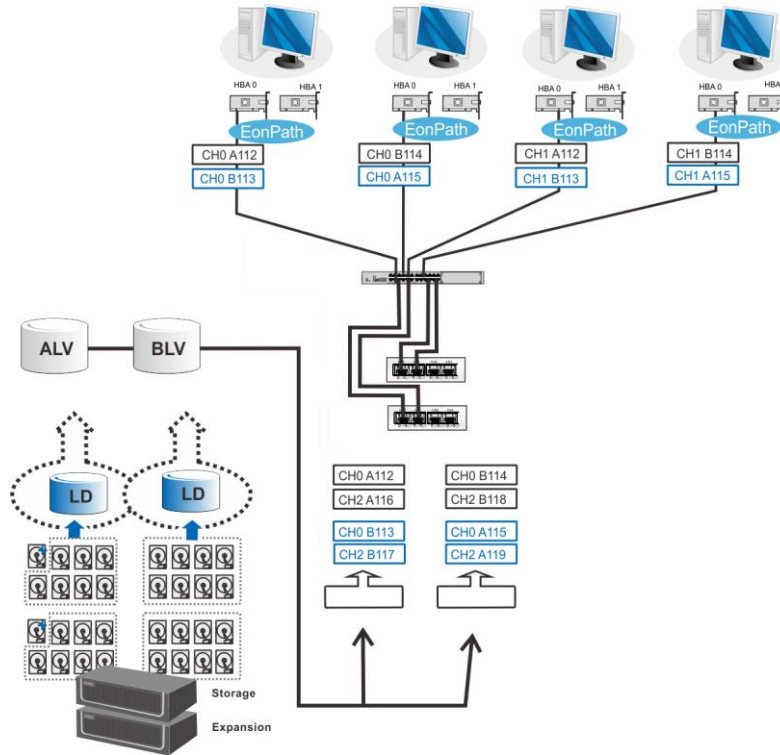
HBA 0 HBA 1
EonPath
CH0 A112
CH0 B113

HBA 0 HBA 1
EonPath
CH0 B114
CH0 A115

HBA 0 HBA 1
EonPath
CH1 A112
CH1 B113

HBA 0 HBA
EonPath
CH1 B114
CH1 A115

ALV
BLV

LD
LD

CH0 A112
CH2 A116
CH0 B113
CH2 B117

CH0 B114
CH2 B118
CH0 A115
CH2 A119

Storage
Expansion